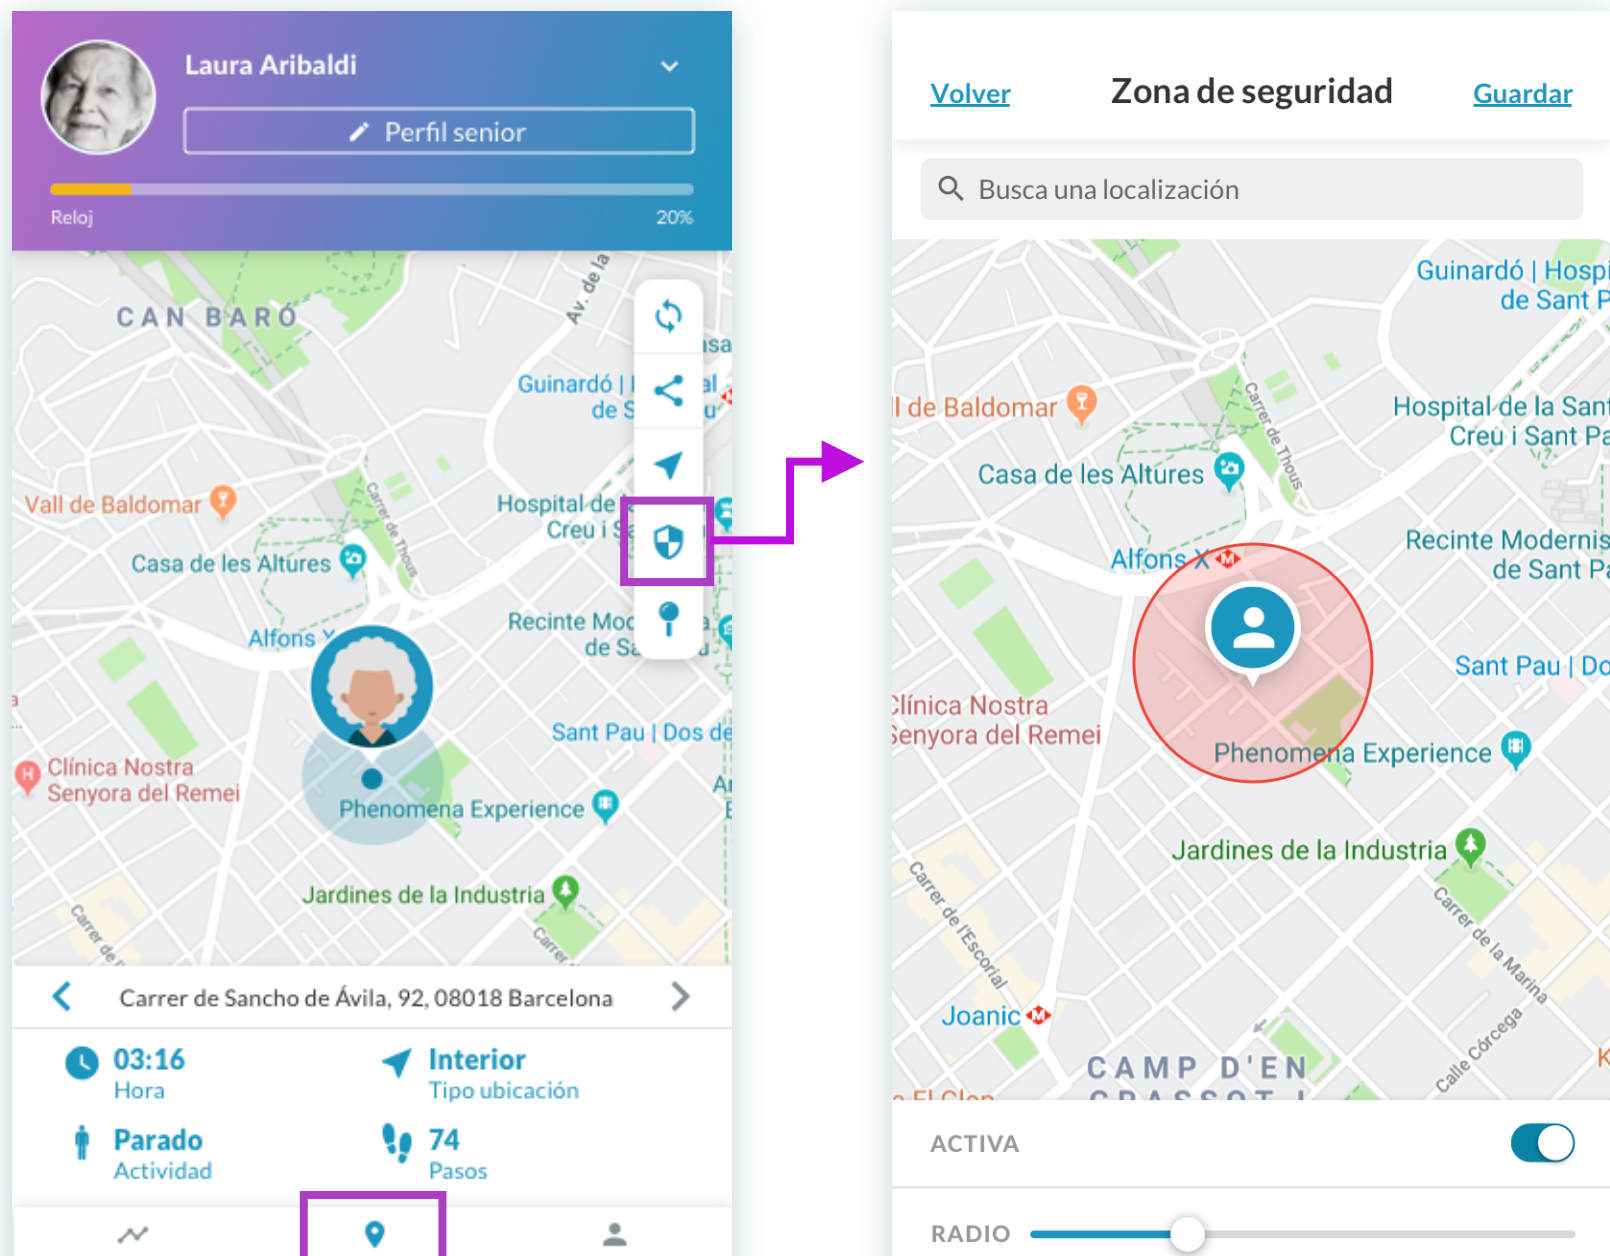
Laura Aribaldi

Perfil senior

Reloj

20%

CAN BARÓ

Av. de la

Guinardó | Hospital de S

Vall de Baldomar

Casa de les Altures

Carrer de Thous

Hospital de la Creu i S

Alfons X

Recinte Mod de Sa

Clínica Nostra Senyora del Remei

Sant Pau | Dos de

Phenomena Experience

Jardines de la Industria

Carrer de

Carrer de Sancho de Ávila, 92, 08018 Barcelona

03:16
Hora

Interior
Tipo ubicación

Parado
Actividad

74
Pasos

Volver

Zona de seguridad

Guardar

Busca una localización

Guinardó | Hospi de Sant P

l de Baldomar

Hospital de la Sant Creu i Sant Pa

Casa de les Altures

Carrer de Thous

Recinte Modernis de Sant Pa

Alfons X

Sant Pau | Do

Clínica Nostra Senyora del Remei

Phenomena Experience

Jardines de la Industria

Carrer de l'Escorial

Carrer de la Marina

Calle Còrcega

Joanic

CAMP D'EN GRASSOT I

ACTIVA

RADIO